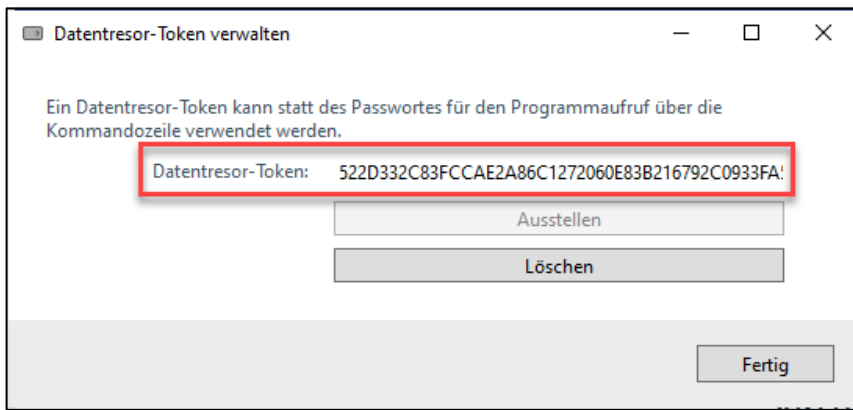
Datentresor-Token verwalten

Ein Datentresor-Token kann statt des Passwortes für den Programmaufruf über die Kommandozeile verwendet werden.

Datentresor-Token: 522D332C83FCCAE2A86C1272060E83B216792C0933FA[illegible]

Ausstellen

Löschen

Fertig